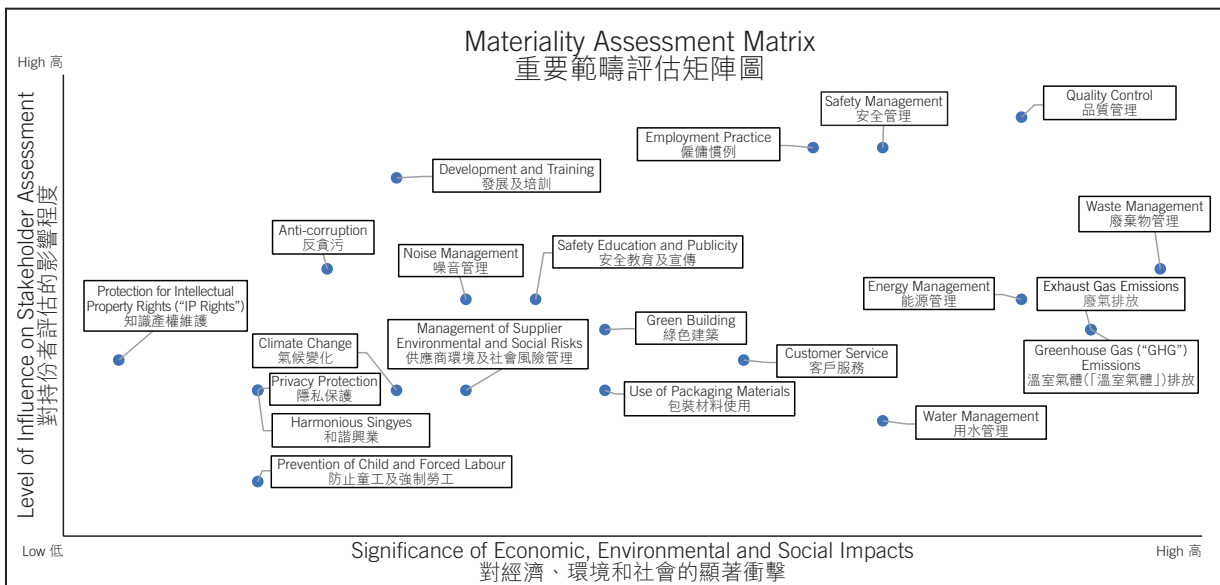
Materiality Assessment Matrix
重要範疇評估矩陣圖

High 高

Level of Influence on Stakeholder Assessment
對持份者評估的影響程度

Quality Control
品質管理

Safety Management
安全管理

Employment Practice
僱傭慣例

Development and Training
發展及培訓

Waste Management
廢棄物管理

Anti-corruption
反貪污

Safety Education and Publicity
安全教育及宣傳

Noise Management
噪音管理

Energy Management
能源管理

Exhaust Gas Emissions
廢氣排放

Protection for Intellectual Property Rights ("IP Rights")
知識產權維護

Management of Supplier Environmental and Social Risks
供應商環境及社會風險管理

Green Building
綠色建築

Climate Change
氣候變化

Greenhouse Gas ("GHG") Emissions
溫室氣體(「溫室氣體」)排放

Customer Service
客戶服務

Privacy Protection
隱私保護

Use of Packaging Materials
包裝材料使用

Harmonious Singyes
和諧興業

Water Management
用水管理

Prevention of Child and Forced Labour
防止童工及強制勞工

Low 低

Significance of Economic, Environmental and Social Impacts
對經濟、環境和社會的顯著衝擊

High 高